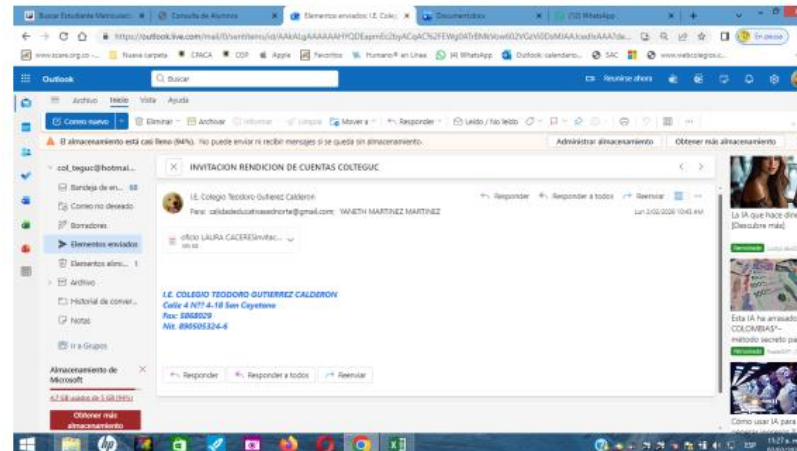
Buscar Estudiante Matriculad ✕ | Consulta de Alumnos ✕ | Elementos enviados: I.E. Coleg ✕ | Documentidox ✕ | (50) WhatsApp ✕ | +

https://outlook.live.com/mail/0/sentitems/id/AAkALgAAAAAAHYQDEapmEc2bpACqAC%2FEWg0ATrBMkVow602VGxWDsMIAA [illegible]

www.sicare.org.co - ... | Nueva carpeta | CPACA | CGP | Apple | Favoritos | Humano® en Línea | (4) WhatsApp | Outlook calendario... | SAC | www.webcolegios.c...

Outlook | Buscar | Reunirse ahora

Archivo | Inicio | Vista | Ayuda

Correo nuevo | Eliminar | Archivar | Informar | Limpiar | Mover a | Responder | Leído / No leído

El almacenamiento está casi lleno (94%). No puede enviar ni recibir mensajes si se queda sin almacenamiento. | Administrar almacenamiento | Obtener más almacenamiento

col_teguc@hotmai...
Bandeja de en... 68
Correo no deseado
Borradores
Elementos enviados
Elementos elimi... 1
Archivo
Historial de conver...
Notas
Ir a Grupos

Almacenamiento de Microsoft
4,7 GB usados de 5 GB (94%)
Obtener más almacenamiento

INVITACION RENDICION DE CUENTAS COLTEGUC

I.E. Colegio Teodoro Gutierrez Calderon
Para: calidadeducativasednorte@gmail.com; YANETH MARTINEZ MARTINEZ
Responder | Responder a todos | Reenviar
Lun 2/02/2026 10:45 AM

oficio LAURA CACERESinvitac...
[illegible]

I.E. COLEGIO TEODORO GUTIERREZ CALDERON
Calle 4 N°? 4-18 San Cayetano
Fax: 5868029
Nit. 890505324-6

Responder | Responder a todos | Reenviar

La IA que hace dine [Descubre más]
Patrocinado
Esta IA ha arrasado COLOMBIAS"– método secreto pa
Patrocinado
Cómo usar IA para

ESP 11:27 a.m.